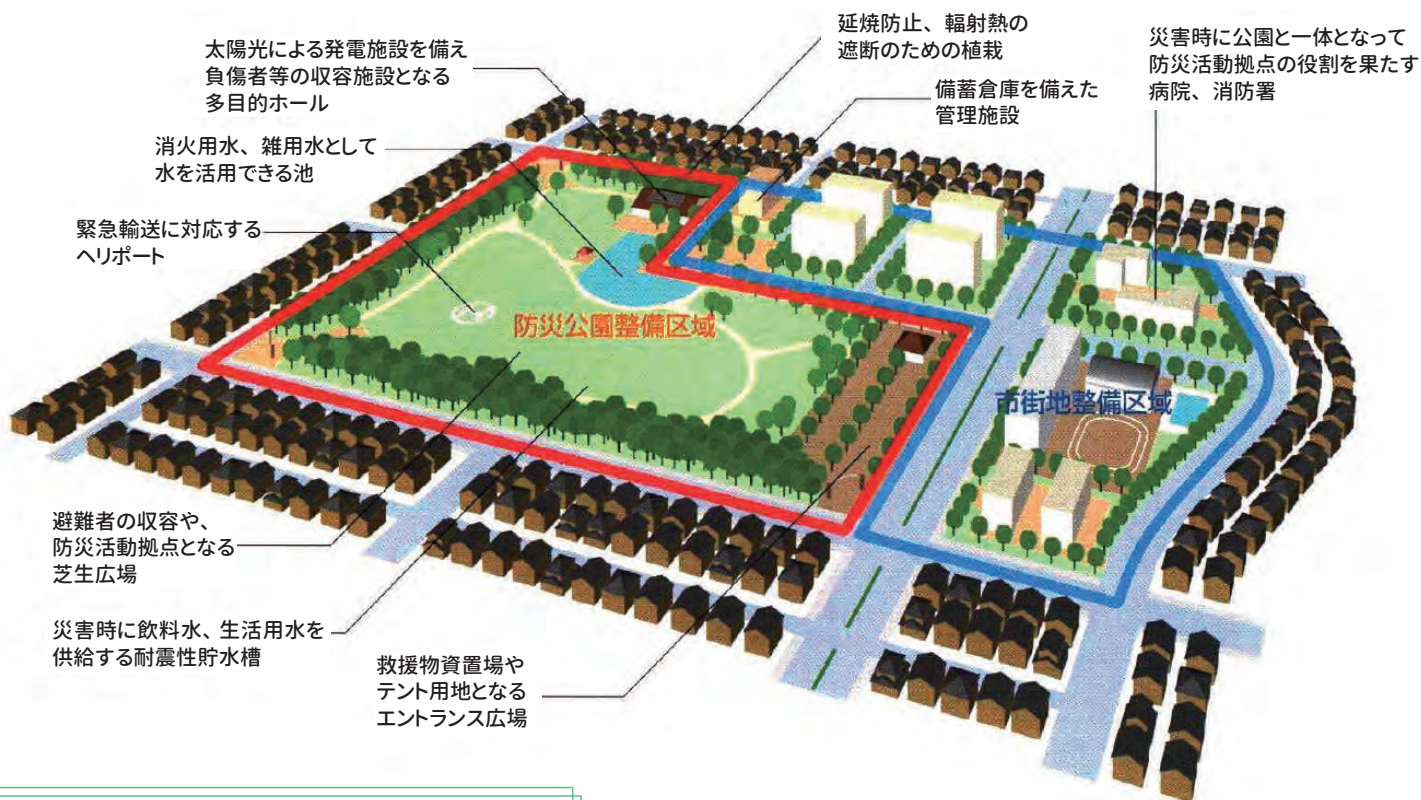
太陽光による発電施設を備え負傷者等の収容施設となる多目的ホール

延焼防止、輻射熱の遮断のための植栽

災害時に公園と一体となって防災活動拠点の役割を果たす病院、消防署

備蓄倉庫を備えた管理施設

消火用水、雑用水として水を活用できる池

緊急輸送に対応するヘリポート

防災公園整備区域

市街地整備区域

避難者の収容や、防災活動拠点となる芝生広場

災害時に飲料水、生活用水を供給する耐震性貯水槽

救援物資置場やテント用地となるエントランス広場